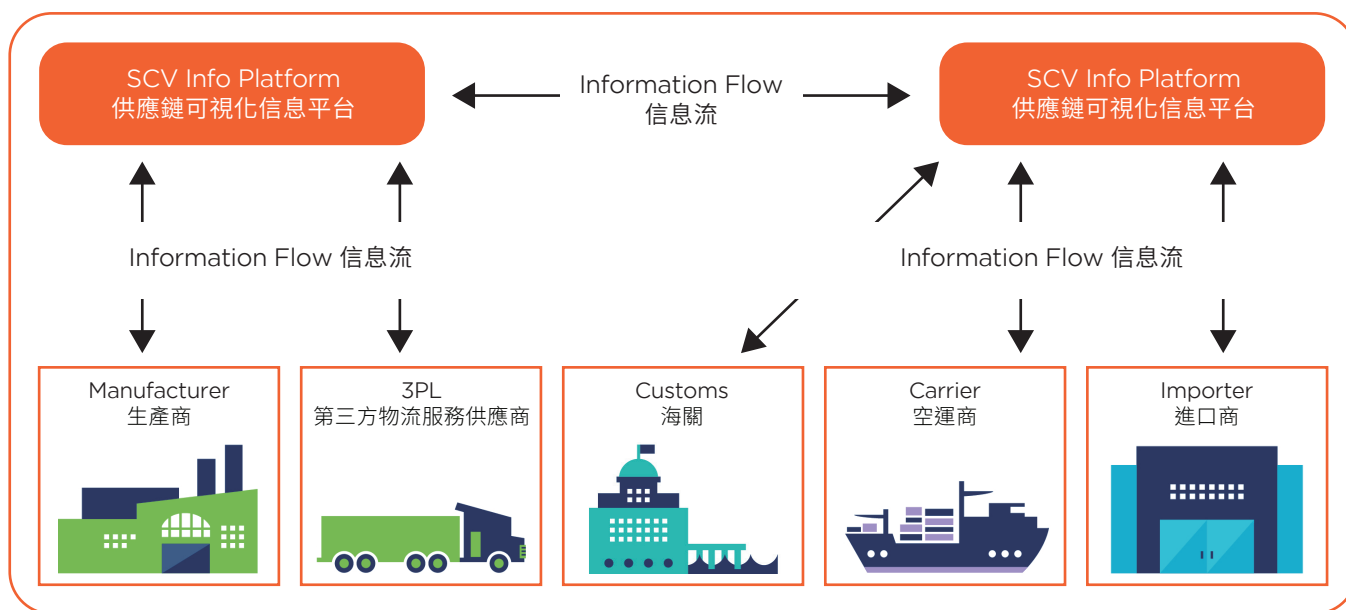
SCV Info Platform
供應鏈可視化信息平台

Information Flow
信息流

SCV Info Platform
供應鏈可視化信息平台

Information Flow 信息流

Information Flow 信息流

Manufacturer
生產商

3PL
第三方物流服務供應商

Customs
海關

Carrier
空運商

Importer
進口商